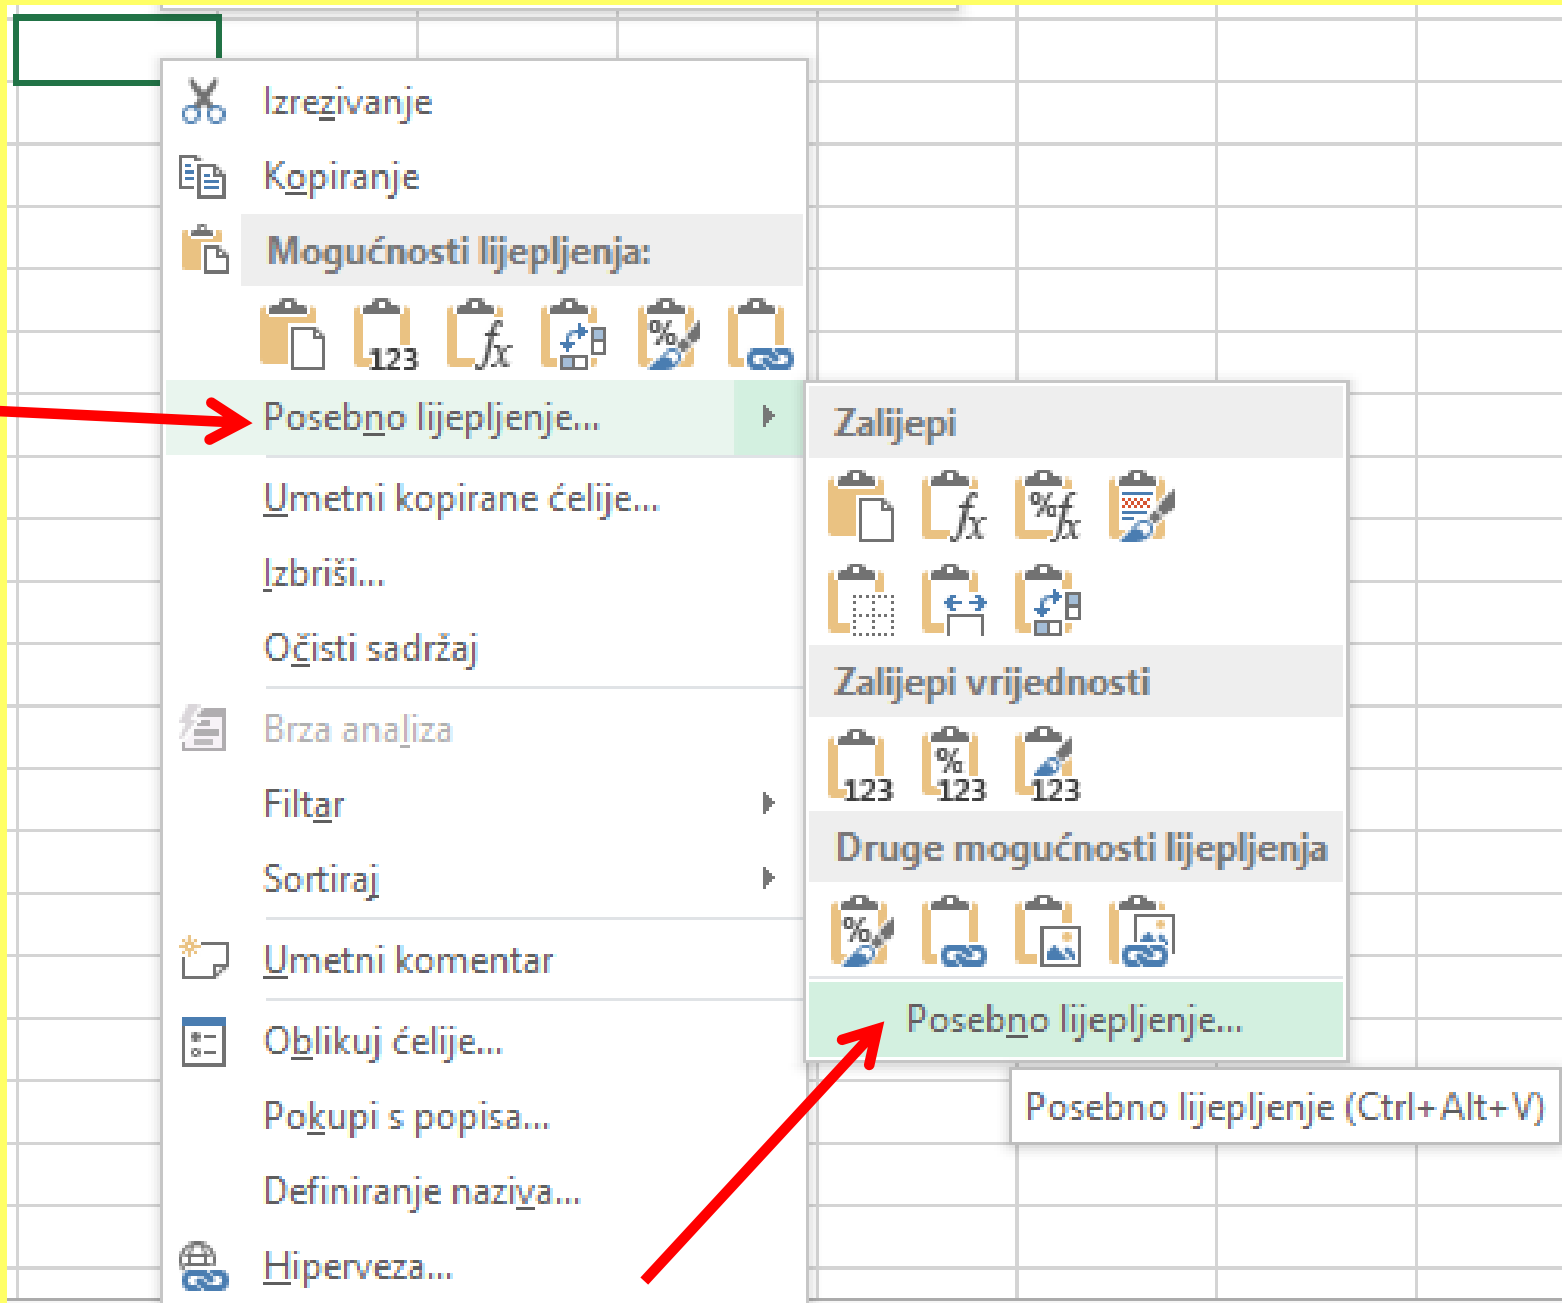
Izrezivanje
Kopiranje
Mogućnosti lijepljenja:
123 $f_x$ %
Posebno lijepljenje...
Umetni kopirane ćelije...
Izbriši...
Očisti sadržaj
Brza analiza
Filtar
Sortiraj
Umetni komentar
Oblikuj ćelije...
Pokupi s popisa...
Definiranje naziva...
Hiperveza...

Zalijepi
$f_x$ %$f_x$
Zalijepi vrijednosti
123 %123 123
Druge mogućnosti lijepljenja
%
Posebno lijepljenje...

Posebno lijepljenje (Ctrl+Alt+V)